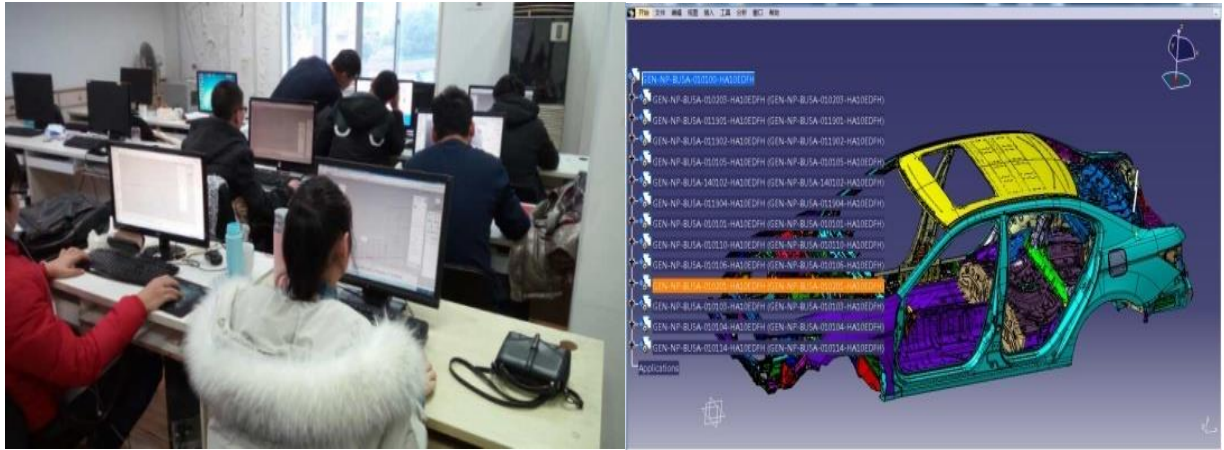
File 文件 编辑 视图 插入 工具 分析 窗口 帮助

GEN-NP-BUSA-010100-HA10EDFH
GEN-NP-BUSA-010203-HA10EDFH (GEN-NP-BUSA-010203-HA10EDFH)
GEN-NP-BUSA-011901-HA10EDFH (GEN-NP-BUSA-011901-HA10EDFH)
GEN-NP-BUSA-011902-HA10EDFH (GEN-NP-BUSA-011902-HA10EDFH)
GEN-NP-BUSA-010105-HA10EDFH (GEN-NP-BUSA-010105-HA10EDFH)
GEN-NP-BUSA-140102-HA10EDFH (GEN-NP-BUSA-140102-HA10EDFH)
GEN-NP-BUSA-011904-HA10EDFH (GEN-NP-BUSA-011904-HA10EDFH)
GEN-NP-BUSA-010101-HA10EDFH (GEN-NP-BUSA-010101-HA10EDFH)
GEN-NP-BUSA-010110-HA10EDFH (GEN-NP-BUSA-010110-HA10EDFH)
GEN-NP-BUSA-010106-HA10EDFH (GEN-NP-BUSA-010106-HA10EDFH)
GEN-NP-BUSA-010205-HA10EDFH (GEN-NP-BUSA-010205-HA10EDFH)
GEN-NP-BUSA-010103-HA10EDFH (GEN-NP-BUSA-010103-HA10EDFH)
GEN-NP-BUSA-010104-HA10EDFH (GEN-NP-BUSA-010104-HA10EDFH)
GEN-NP-BUSA-010114-HA10EDFH (GEN-NP-BUSA-010114-HA10EDFH)
Applications